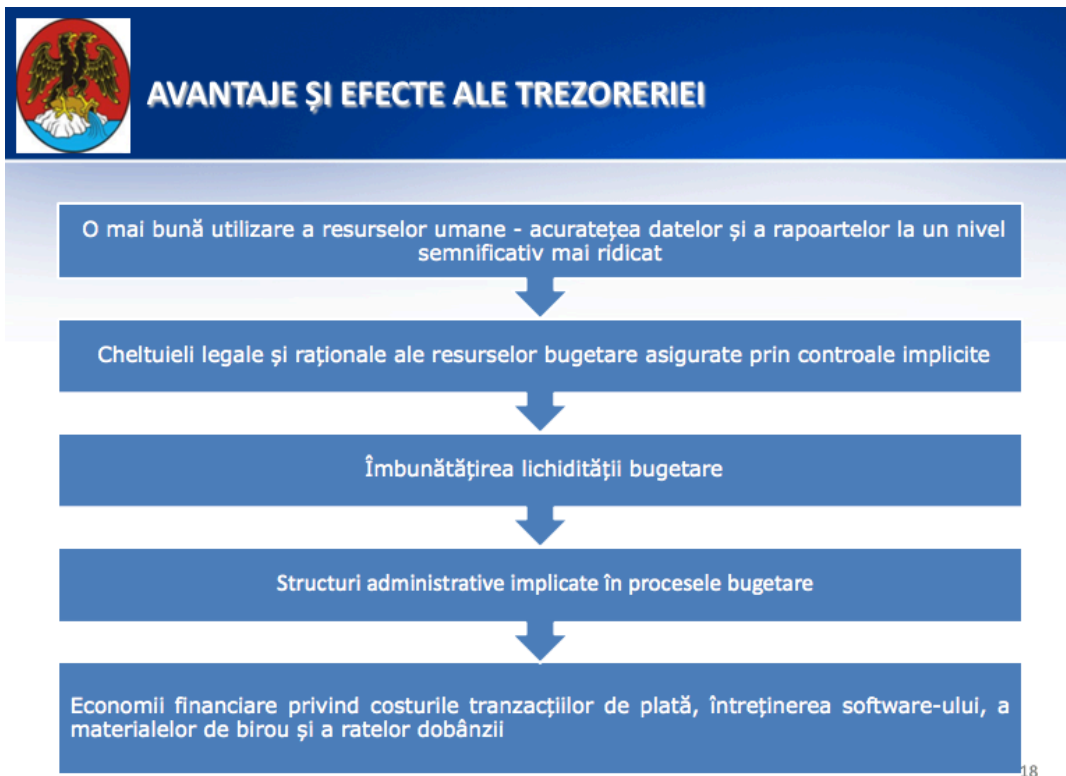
AVANTAJE ŞI EFECTE ALE TREZORERIEI

O mai bună utilizare a resurselor umane - acurateţea datelor şi a rapoartelor la un nivel semnificativ mai ridicat

Cheltuieli legale şi raţionale ale resurselor bugetare asigurate prin controale implicite

Îmbunătăţirea lichidităţii bugetare

Structuri administrative implicate în procesele bugetare

Economii financiare privind costurile tranzacţiilor de plată, întreţinerea software-ului, a materialelor de birou şi a ratelor dobânzii

18